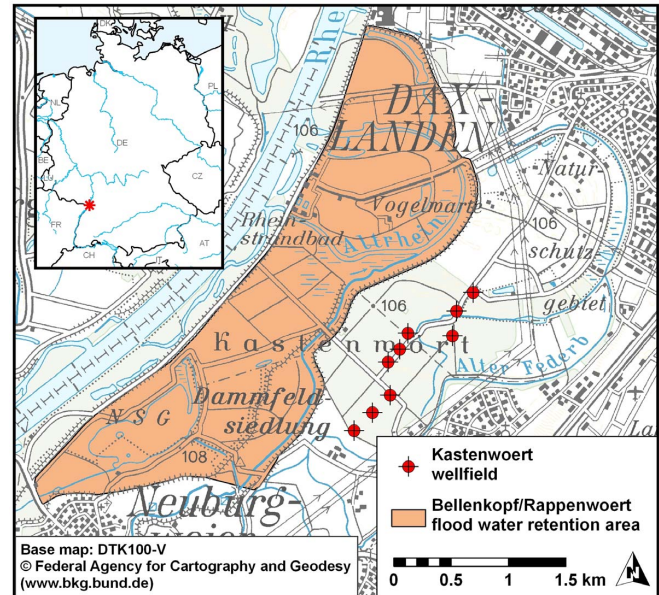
DK
PL
NL
DE
BE
CZ
FR
AT
CH
Rhein
DAX-LANDEN
106
Natur-
Vogelwarte
106
Rhein-strandbad
Altrhein
schutz
gebiet
106
Kastenwört
Alter Federb
N S G
Dammfeld-siedlung
108
Neuburg-
Kastenwoert wellfield
Bellenkopf/Rappenwoert flood water retention area
Base map: DTK100-V
© Federal Agency for Cartography and Geodesy (www.bkg.bund.de)
0
0.5
1
1.5 km
N